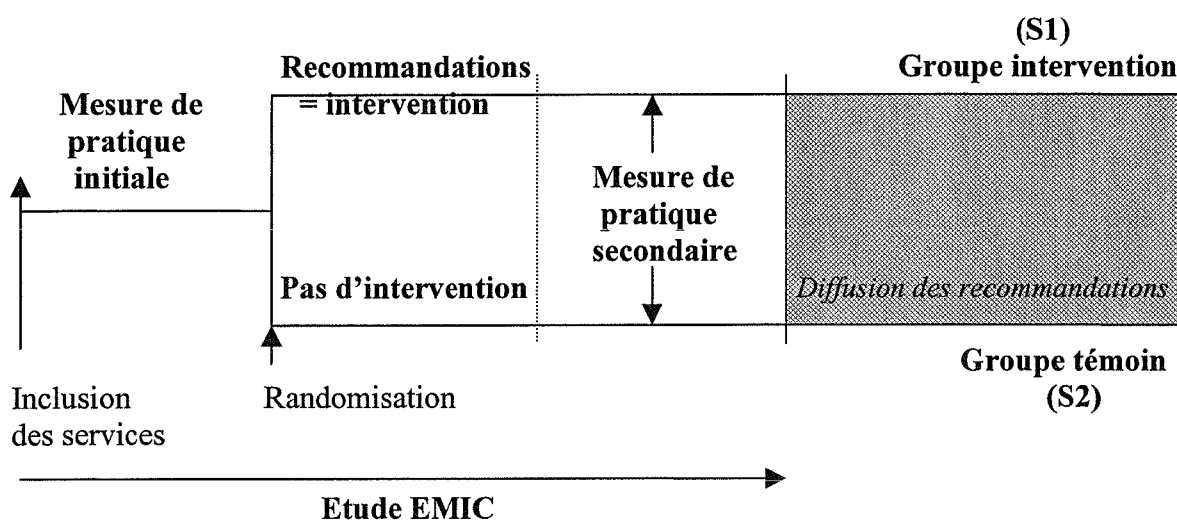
(S1)
Groupe intervention

Mesure de pratique initiale

Recommandations = intervention

Mesure de pratique secondaire

Pas d'intervention

Diffusion des recommandations

Groupe témoin
(S2)

Inclusion des services

Randomisation

Etude EMIC